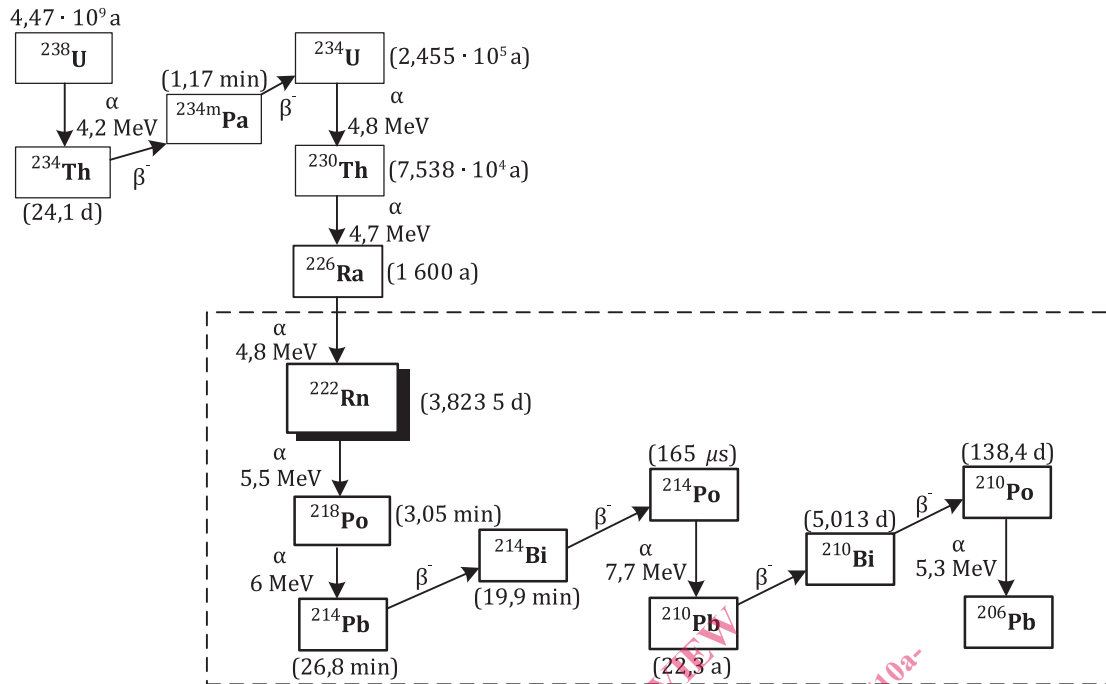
$4{,}47 \cdot 10^9$ a

$^{238}$U

α
4,2 MeV

$^{234}$Th

(24,1 d)

β$^-$

(1,17 min)

$^{234m}$Pa

β$^-$

$^{234}$U

($2{,}455 \cdot 10^5$ a)

α
4,8 MeV

$^{230}$Th

($7{,}538 \cdot 10^4$ a)

α
4,7 MeV

$^{226}$Ra

(1 600 a)

α
4,8 MeV

$^{222}$Rn

(3,823 5 d)

α
5,5 MeV

$^{218}$Po

(3,05 min)

α
6 MeV

$^{214}$Pb

(26,8 min)

β$^-$

$^{214}$Bi

(19,9 min)

β$^-$

(165 $\mu s$)

$^{214}$Po

α
7,7 MeV

$^{210}$Pb

(22,3 a)

β$^-$

(5,013 d)

$^{210}$Bi

β$^-$

(138,4 d)

$^{210}$Po

α
5,3 MeV

$^{206}$Pb

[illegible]VIEW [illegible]10a-